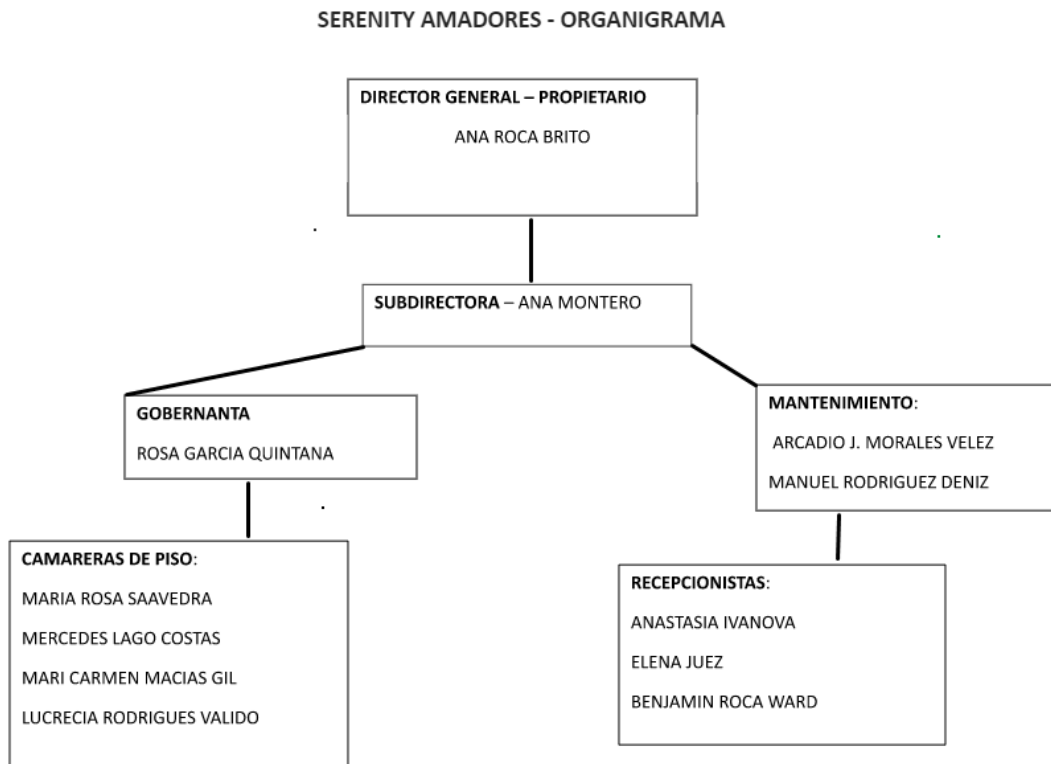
SERENITY AMADORES - ORGANIGRAMA

DIRECTOR GENERAL – PROPIETARIO

ANA ROCA BRITO

SUBDIRECTORA – ANA MONTERO

GOBERNANTA

ROSA GARCIA QUINTANA

MANTENIMIENTO:

ARCADIO J. MORALES VELEZ

MANUEL RODRIGUEZ DENIZ

CAMARERAS DE PISO:

MARIA ROSA SAAVEDRA

MERCEDES LAGO COSTAS

MARI CARMEN MACIAS GIL

LUCRECIA RODRIGUES VALIDO

RECEPCIONISTAS:

ANASTASIA IVANOVA

ELENA JUEZ

BENJAMIN ROCA WARD